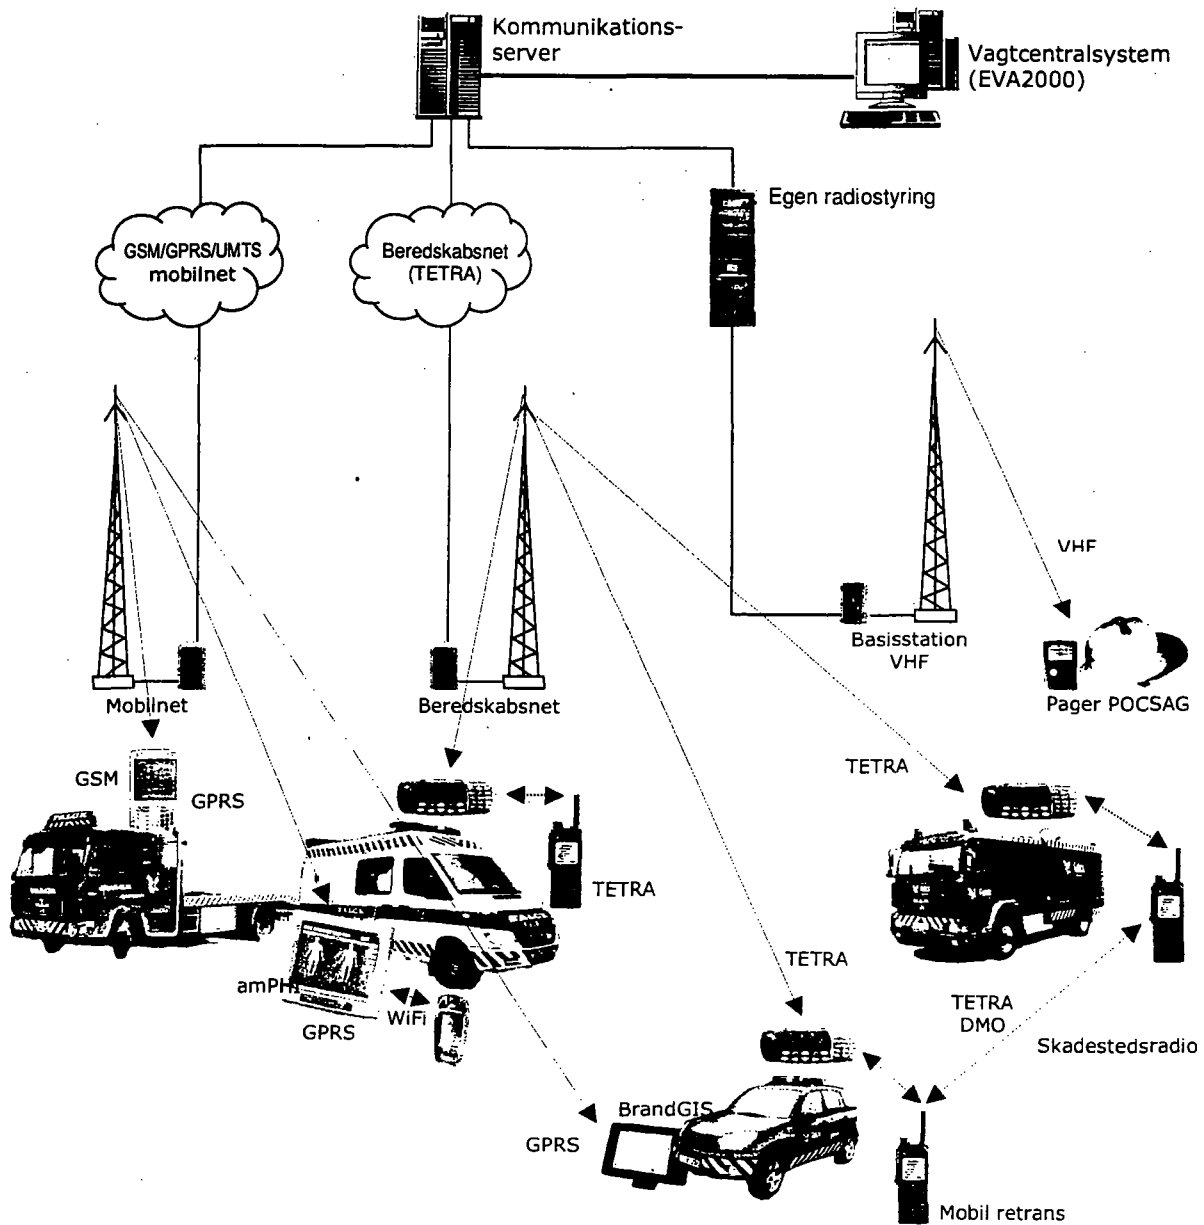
Kommunikationsserver

Vagtcentralsystem (EVA2000)

Egen radiostyring

GSM/GPRS/UMTS mobilnet

Beredskabsnet (TETRA)

VHF

Basisstation VHF

Pager POCSAG

Mobilnet

Beredskabsnet

GSM

GPRS

TETRA

TETRA

TETRA

amPHI

GPRS

WiFi

TETRA DMO

Skadestedsradio

BrandGIS

GPRS

Mobil retrans